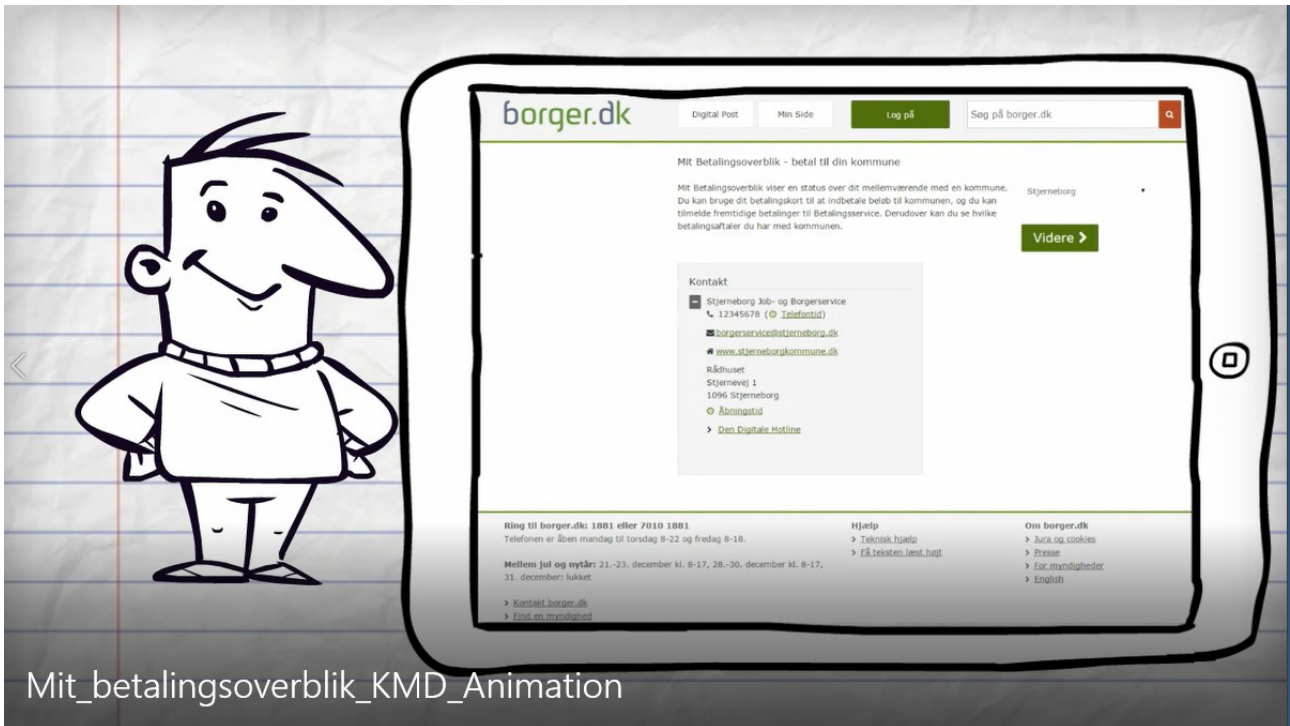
borger.dk

Digital Post

Min Side

Log på

Søg på borger.dk

Mit Betalingsoverblik - betal til din kommune

Mit Betalingsoverblik viser en status over dit mellemværende med en kommune. Du kan bruge dit betalingskort til at indbetale beløb til kommunen, og du kan tilmelde fremtidige betalinger til Betalingsservice. Derudover kan du se hvilke betalingsaftaler du har med kommunen.

Stjerneborg

Videre >

Kontakt

Stjerneborg Job- og Borgerservice
12345678 (Telefontid)
borgerservice@stjerneborg.dk
www.stjerneborgkommune.dk
Rådhuset
Stjernevej 1
1096 Stjerneborg
Åbningstid
> Den Digitale Hotline

Ring til borger.dk: 1881 eller 7010 1881
Telefonen er åben mandag til torsdag 8-22 og fredag 8-18.

Mellem jul og nytår: 21.-23. december kl. 8-17, 28.-30. december kl. 8-17, 31. december: lukket

> Kontakt borger.dk
> Find en myndighed

Hjælp
> Teknisk hjælp
> Få teksten læst højt

Om borger.dk
> Jura og cookies
> Presse
> For myndigheder
> English

Mit_betalingsoverblik_KMD_Animation